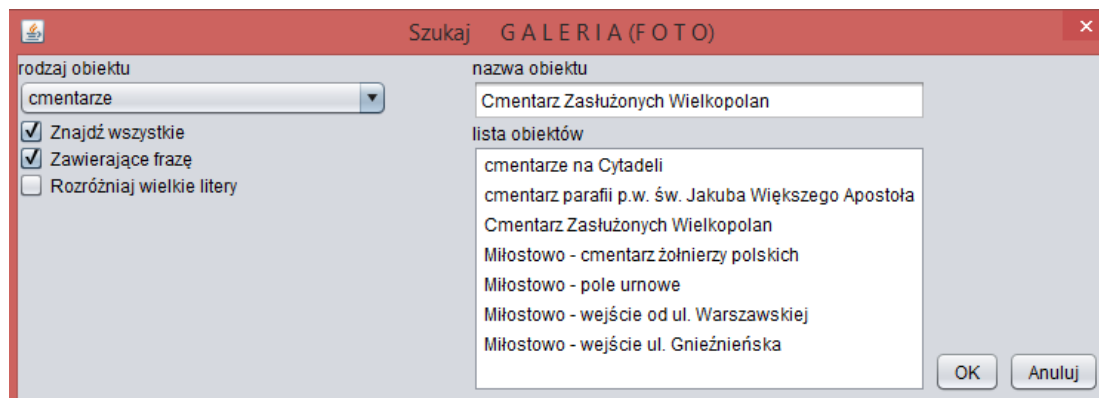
Szukaj G A L E R I A (F O T O)

rodzaj obiektu

cmentarze

Znajdź wszystkie

Zawierające frazę

Rozróżniaj wielkie litery

nazwa obiektu

Cmentarz Zasłużonych Wielkopolan

lista obiektów

cmentarze na Cytadeli
cmentarz parafii p.w. św. Jakuba Większego Apostoła
Cmentarz Zasłużonych Wielkopolan
Miłostowo - cmentarz żołnierzy polskich
Miłostowo - pole urnowe
Miłostowo - wejście od ul. Warszawskiej
Miłostowo - wejście ul. Gnieźnieńska

OK

Anuluj